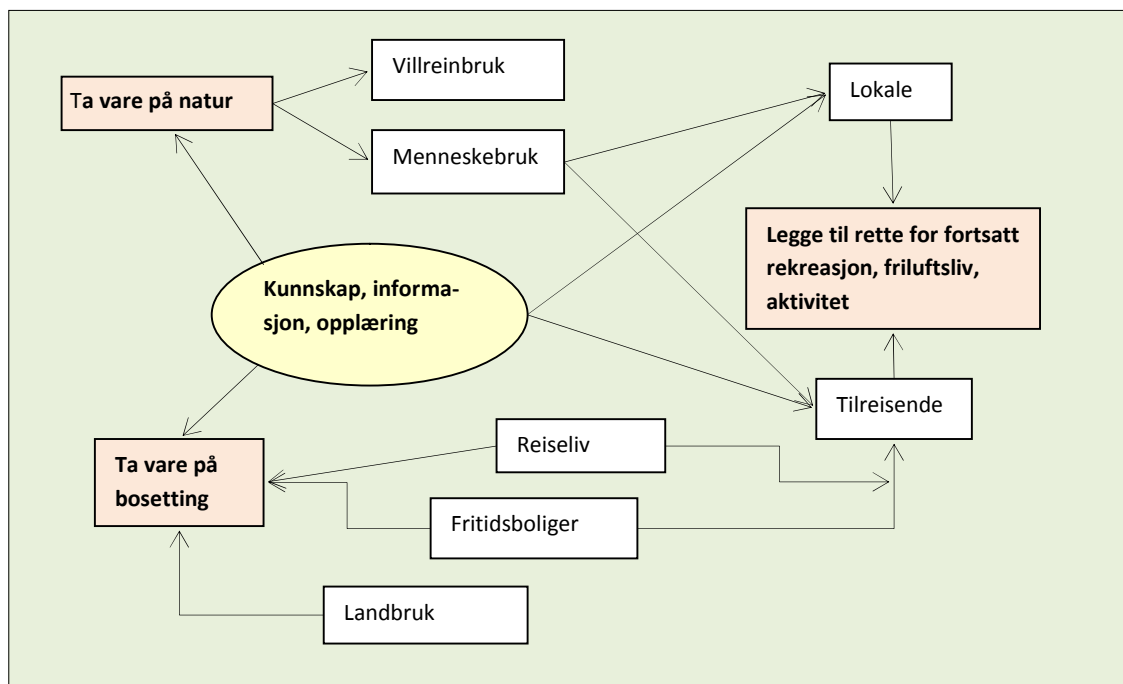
Ta vare på natur

Villreinbruk

Menneskebruk

Lokale

Legge til rette for fortsatt rekreasjon, friluftsliv, aktivitet

Kunnskap, informasjon, opplæring

Tilreisende

Reiseliv

Ta vare på bosetting

Fritidsboliger

Landbruk